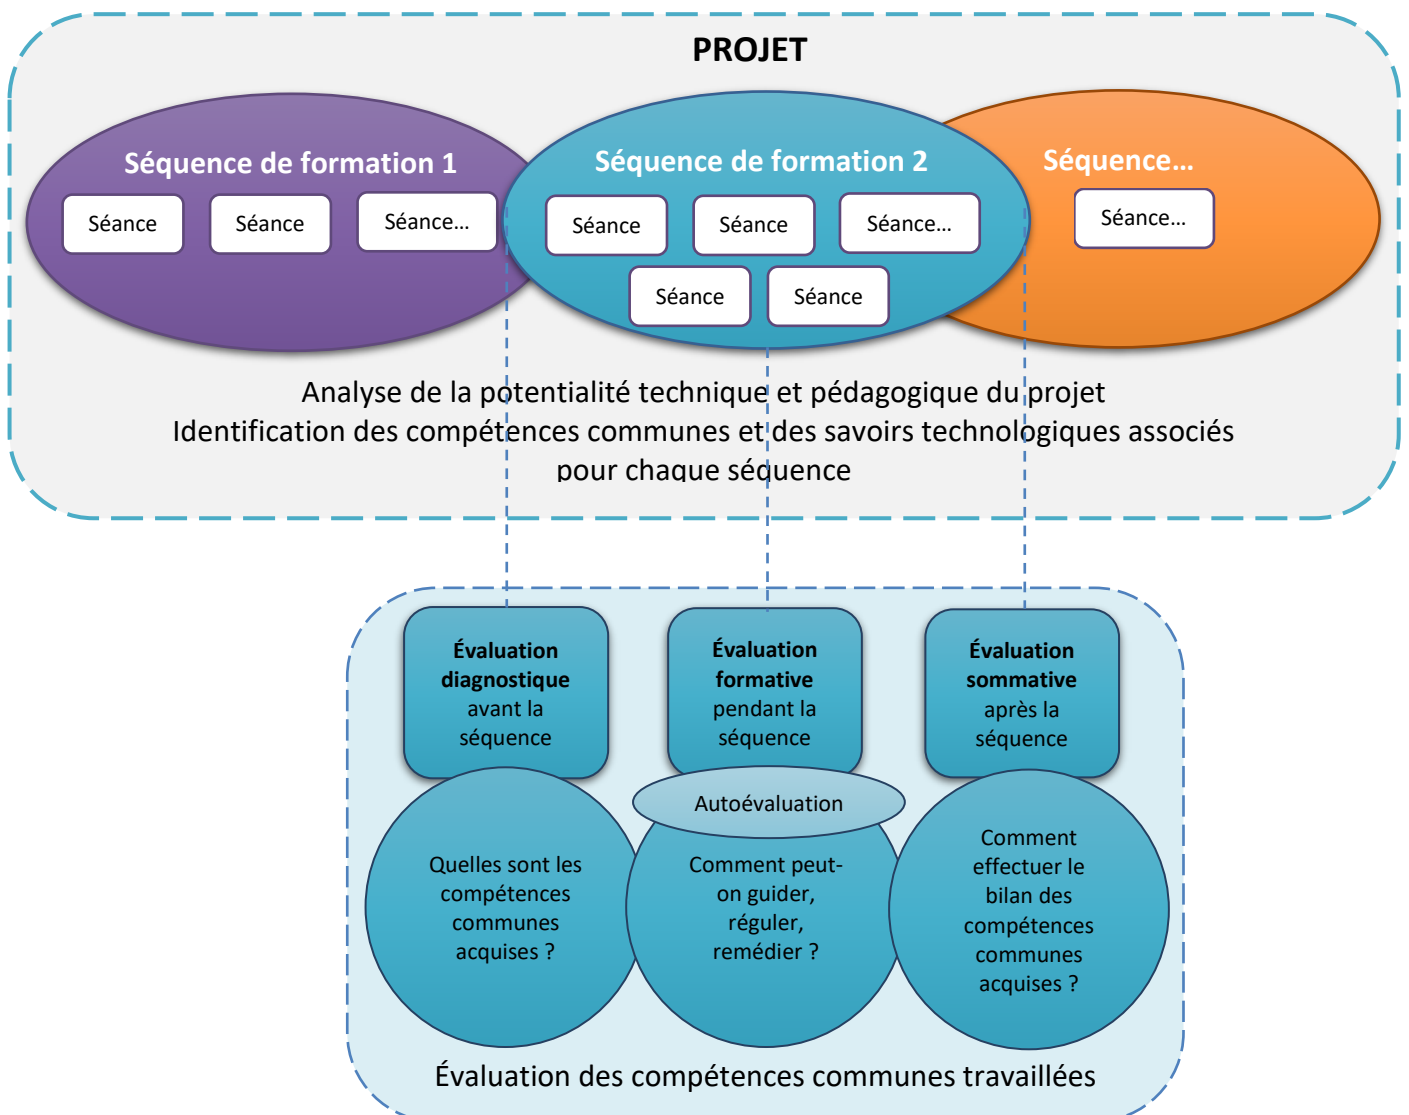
PROJET

Séquence de formation 1

Séance

Séance

Séance…

Séquence de formation 2

Séance

Séance

Séance…

Séance

Séance

Séquence…

Séance…

Analyse de la potentialité technique et pédagogique du projet
Identification des compétences communes et des savoirs technologiques associés pour chaque séquence

Évaluation diagnostique avant la séquence

Évaluation formative pendant la séquence

Évaluation sommative après la séquence

Autoévaluation

Quelles sont les compétences communes acquises ?

Comment peut-on guider, réguler, remédier ?

Comment effectuer le bilan des compétences communes acquises ?

Évaluation des compétences communes travaillées